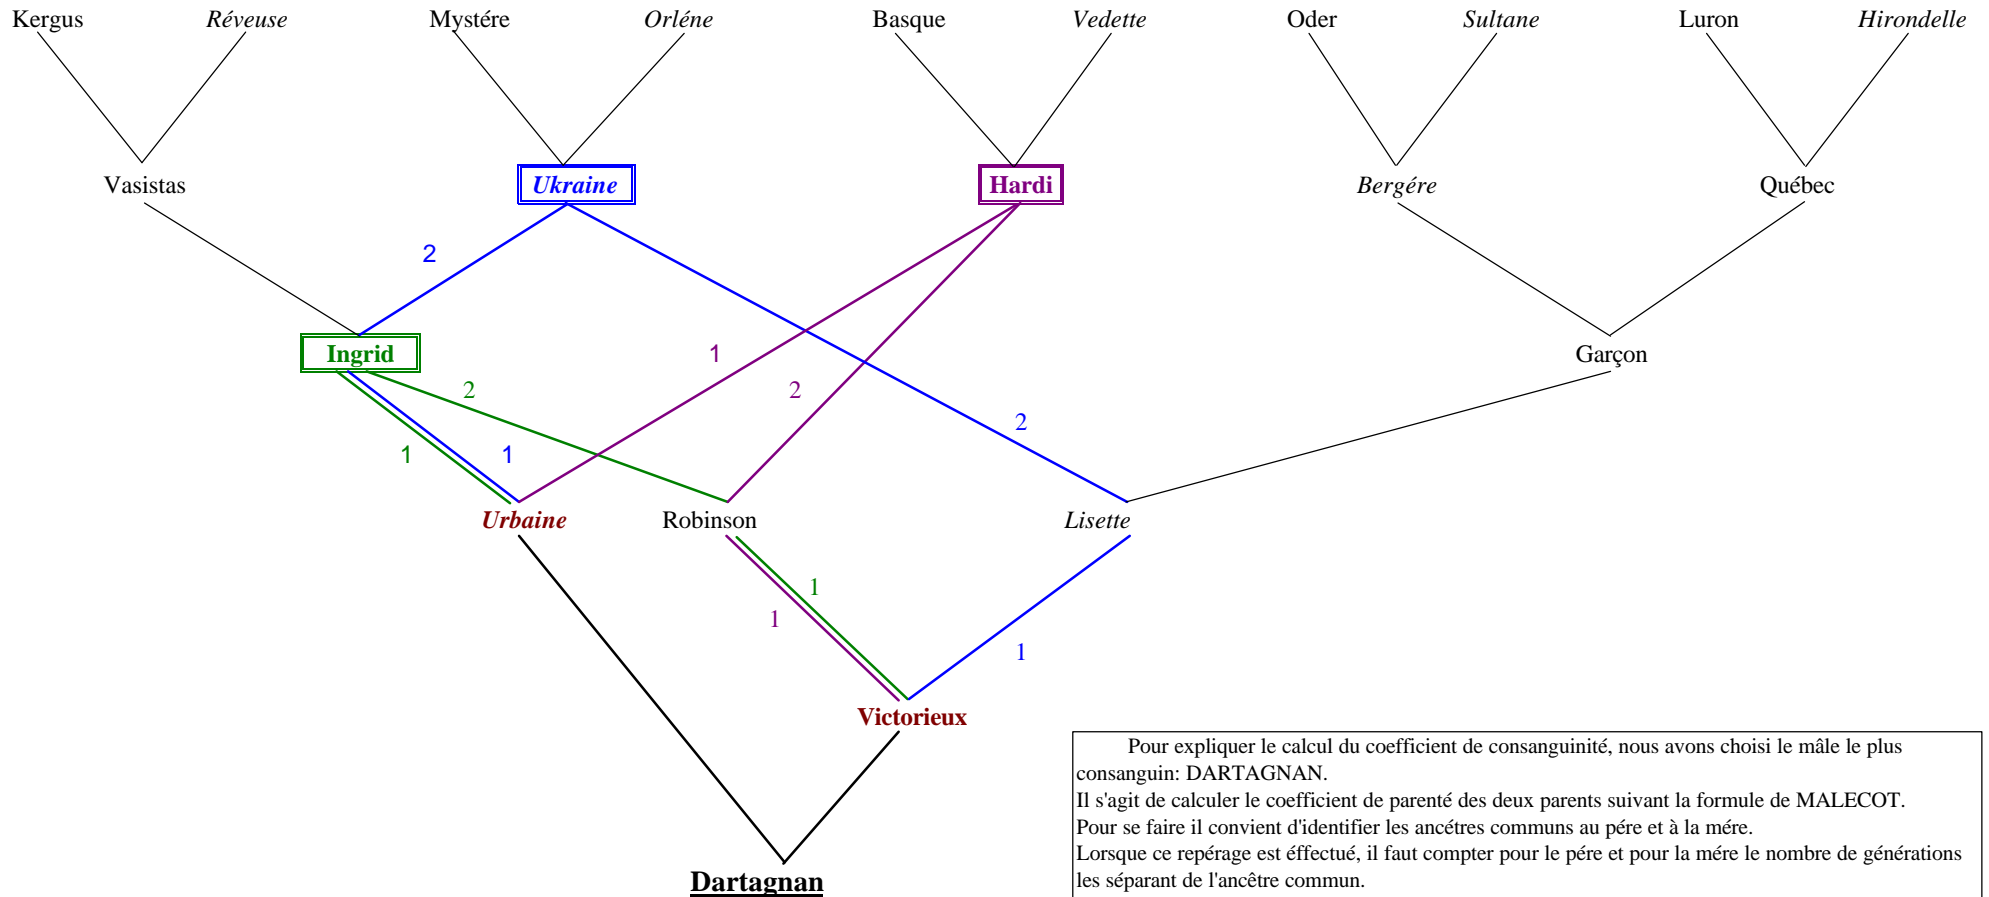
Kergus Réveuse Mystére Orléne Basque Vedette Oder Sultane Luron Hirondelle

Vasistas Ukraine Hardi Bergére Québec

2

Ingrid 1 Garçon

2 2

2

1 1

Urbaine Robinson Lisette

1

1

1

Victorieux

Dartagnan

Pour expliquer le calcul du coefficient de consanguinité, nous avons choisi le mâle le plus consanguin: DARTAGNAN.
Il s'agit de calculer le coefficient de parenté des deux parents suivant la formule de MALECOT.
Pour se faire il convient d'identifier les ancétres communs au pére et à la mére.
Lorsque ce repérage est éffectué, il faut compter pour le pére et pour la mére le nombre de générations les séparant de l'ancêtre commun.